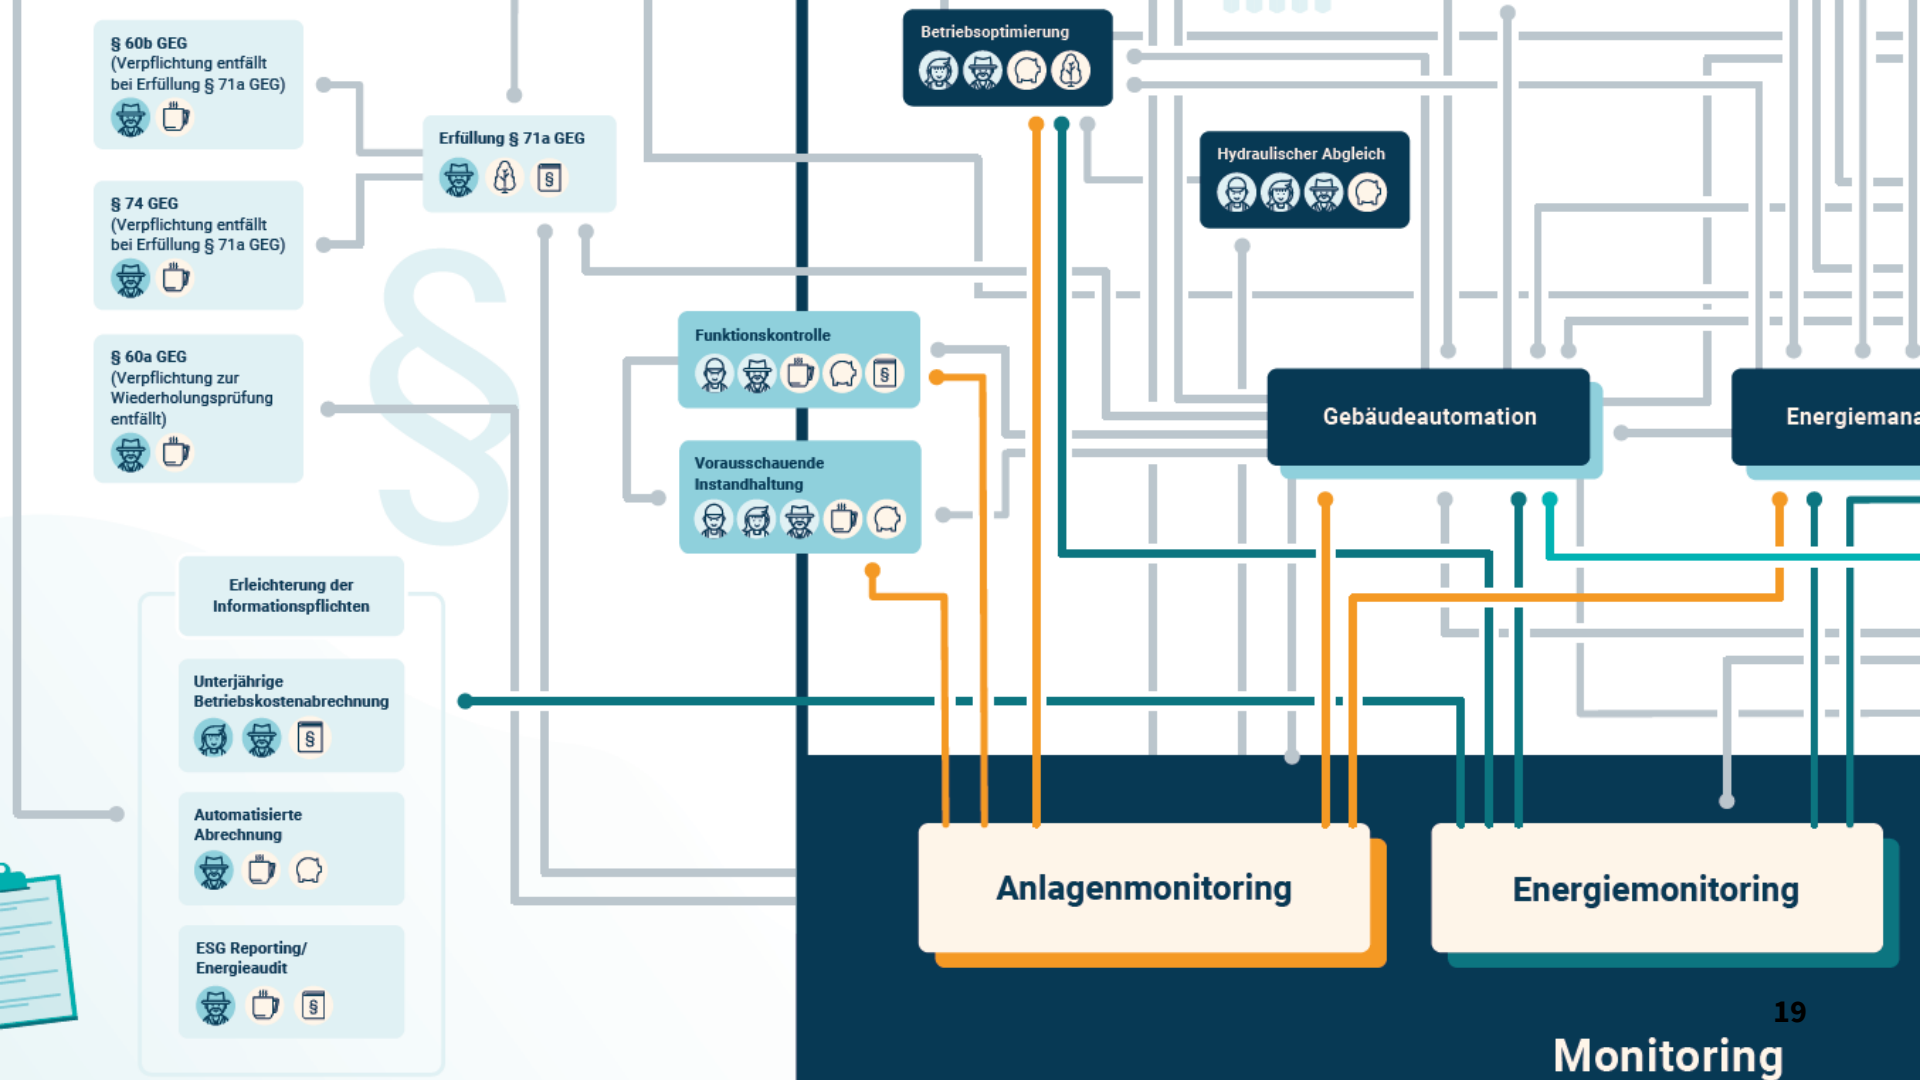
§ 60b GEG (Verpflichtung entfällt bei Erfüllung § 71a GEG)

§ 74 GEG (Verpflichtung entfällt bei Erfüllung § 71a GEG)

§ 60a GEG (Verpflichtung zur Wiederholungsprüfung entfällt)

Erfüllung § 71a GEG

Betriebsoptimierung

Hydraulischer Abgleich

Funktionskontrolle

Vorausschauende Instandhaltung

Gebäudeautomation

Energiemana

Erleichterung der Informationspflichten

Unterjährige Betriebskostenabrechnung

Automatisierte Abrechnung

ESG Reporting/ Energieaudit

Anlagenmonitoring

Energiemonitoring

19

Monitoring